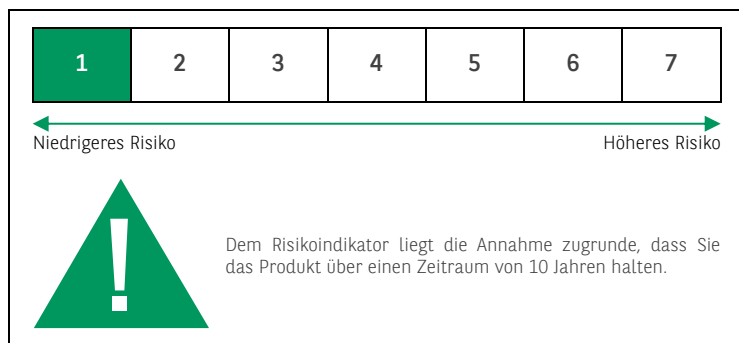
| 1 | 2 | 3 | 4 | 5 | 6 | 7 |
|---|---|---|---|---|---|---|

Niedrigeres Risiko

Höheres Risiko

!

Dem Risikoindikator liegt die Annahme zugrunde, dass Sie das Produkt über einen Zeitraum von 10 Jahren halten.